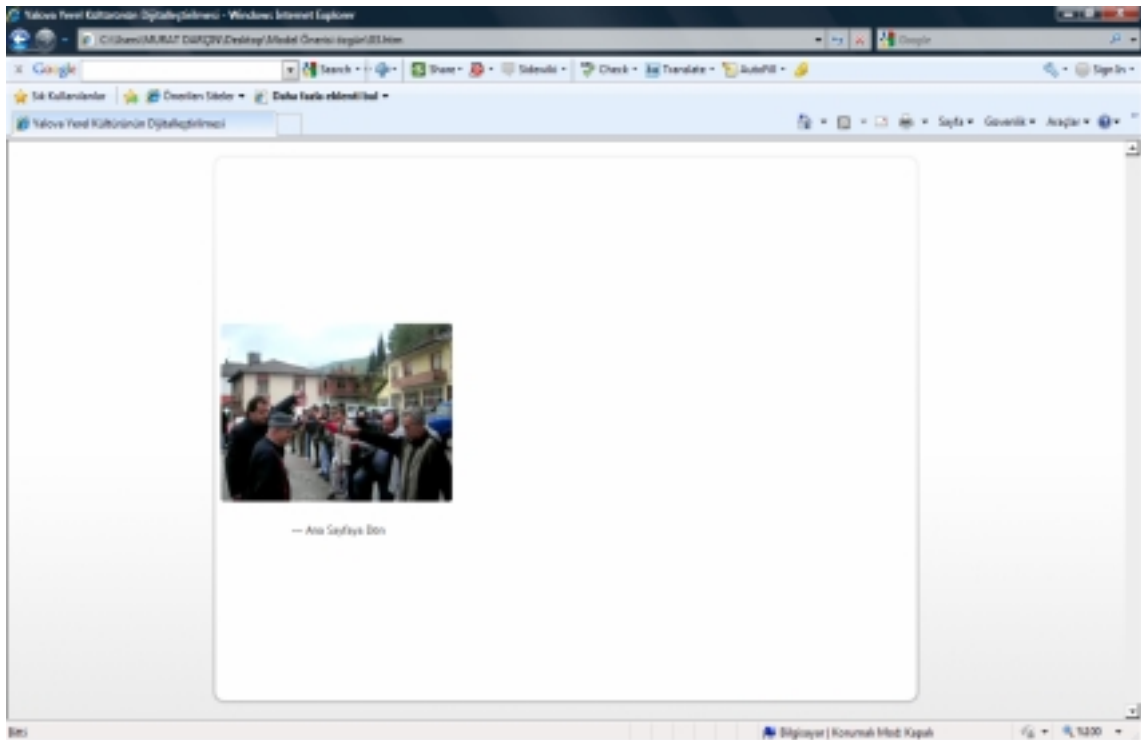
Yalova Yerel Kültürünün Dijitalleştirilmesi - Windows Internet Explorer

C:\Users\MURAT DARÇIN\Desktop\Model Önerisi örgüt\03.htm

Google

Google

Search · Share · Sidewiki · Check · Translate · AutoFill ·

Sign In ·

Sık Kullanılanlar

Önerilen Siteler ·

Daha fazla eklenti bul ·

Yalova Yerel Kültürünün Dijitalleştirilmesi

Sayfa · Güvenlik · Araçlar ·

— Ana Sayfaya Dön

Bitti

Bilgisayar | Korumalı Mod: Kapalı

%100